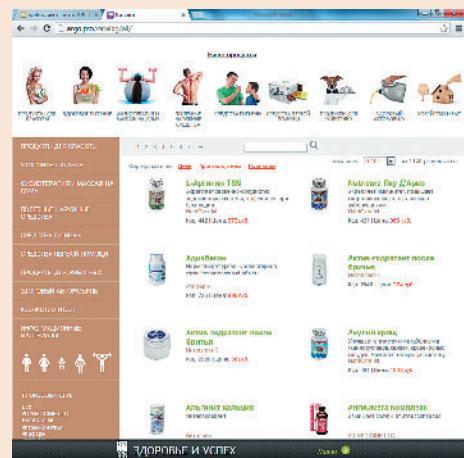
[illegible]

argo.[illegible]

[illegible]

ПРОДУКТЫ ДЛЯ КРАСОТЫ

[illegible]

L-Аргинин TSN

Натюрал Пау Д'Арко

АдиаВитон

Актин-гидратант после бритья

Актин гидратант после бритья

Ангуй крем

Альгинат кальция

Ампиллега комплекс

ЗДОРОВЬЕ И УСПЕХ